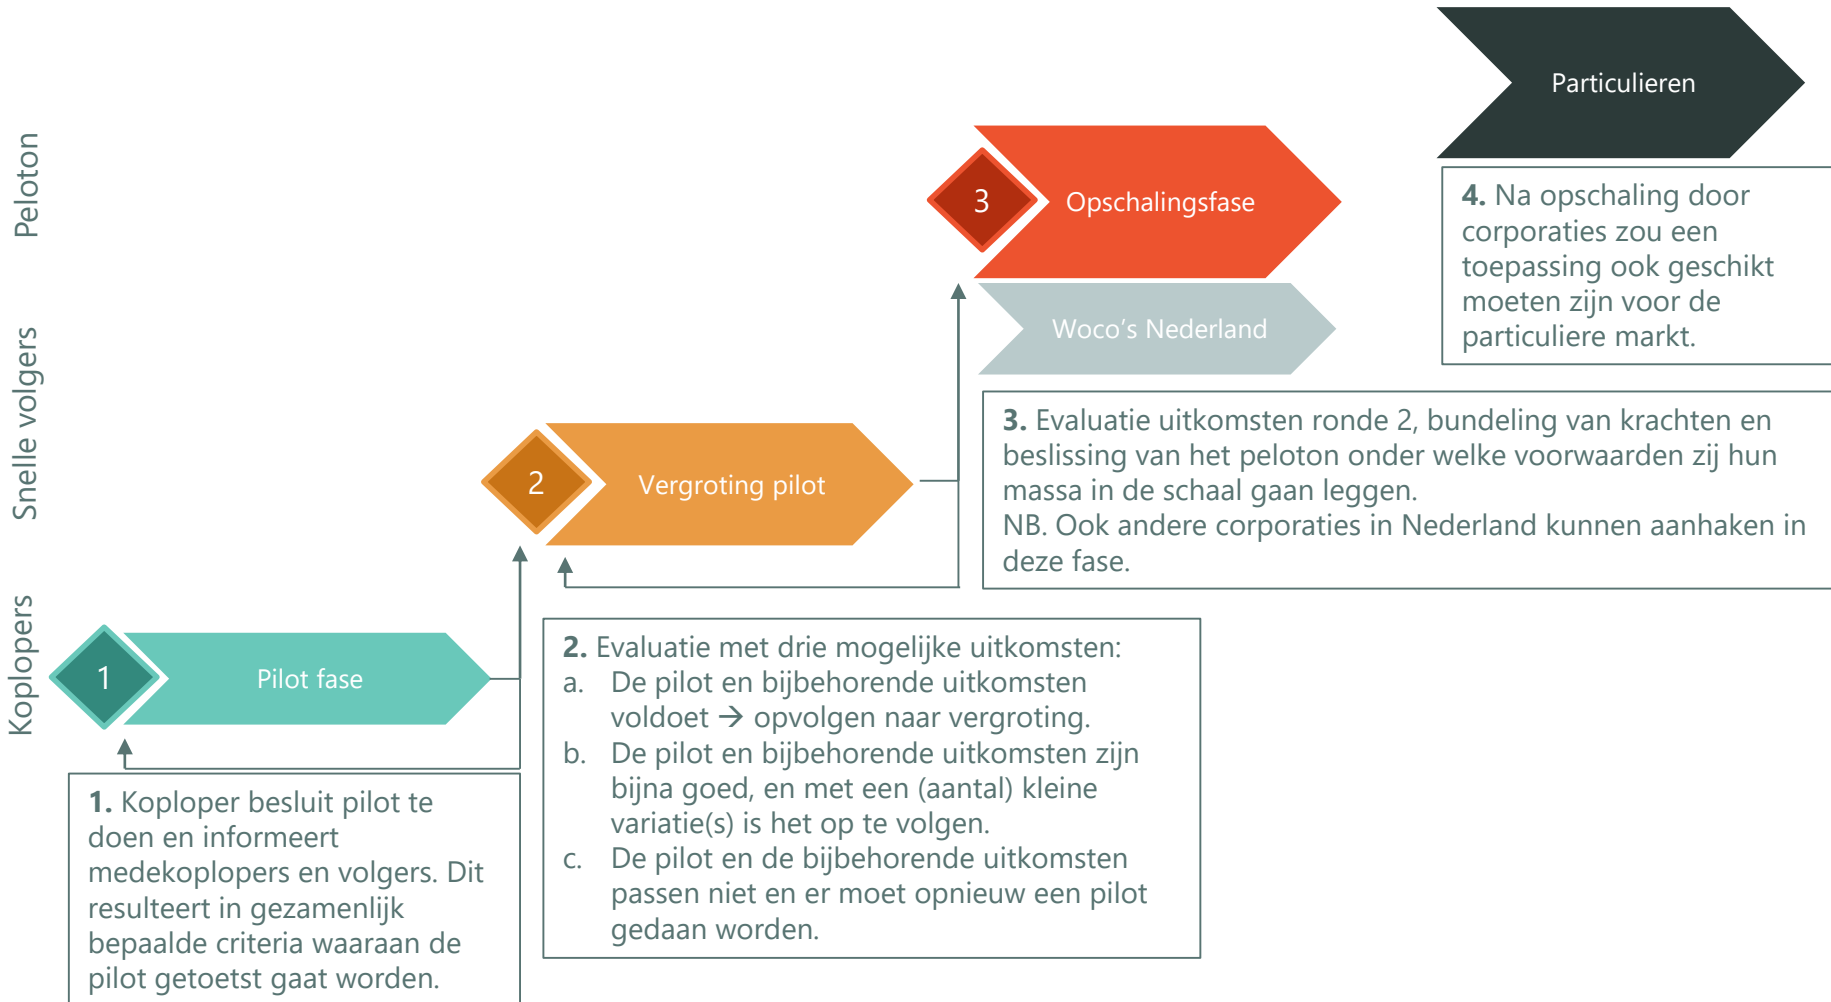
Peloton

Snelle volgers

Koplopers

Particulieren

3 Opschalingsfase

Woco's Nederland

4. Na opschaling door corporaties zou een toepassing ook geschikt moeten zijn voor de particuliere markt.

2 Vergroting pilot

3. Evaluatie uitkomsten ronde 2, bundeling van krachten en beslissing van het peloton onder welke voorwaarden zij hun massa in de schaal gaan leggen.
NB. Ook andere corporaties in Nederland kunnen aanhaken in deze fase.

1 Pilot fase

2. Evaluatie met drie mogelijke uitkomsten:
a. De pilot en bijbehorende uitkomsten voldoet → opvolgen naar vergroting.
b. De pilot en bijbehorende uitkomsten zijn bijna goed, en met een (aantal) kleine variatie(s) is het op te volgen.
c. De pilot en de bijbehorende uitkomsten passen niet en er moet opnieuw een pilot gedaan worden.

1. Koploper besluit pilot te doen en informeert medekoplopers en volgers. Dit resulteert in gezamenlijk bepaalde criteria waaraan de pilot getoetst gaat worden.